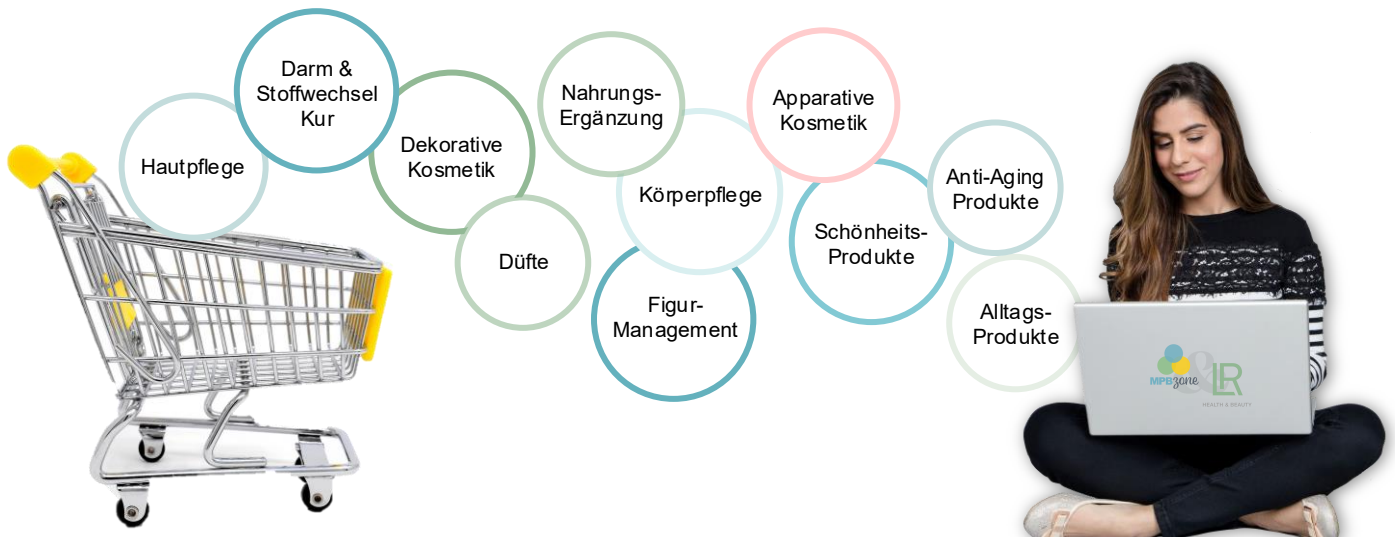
Hautpflege

Darm & Stoffwechsel Kur

Dekorative Kosmetik

Düfte

Nahrungs-Ergänzung

Körperpflege

Figur-Management

Apparative Kosmetik

Schönheits-Produkte

Anti-Aging Produkte

Alltags-Produkte

MPBzone LR HEALTH & BEAUTY